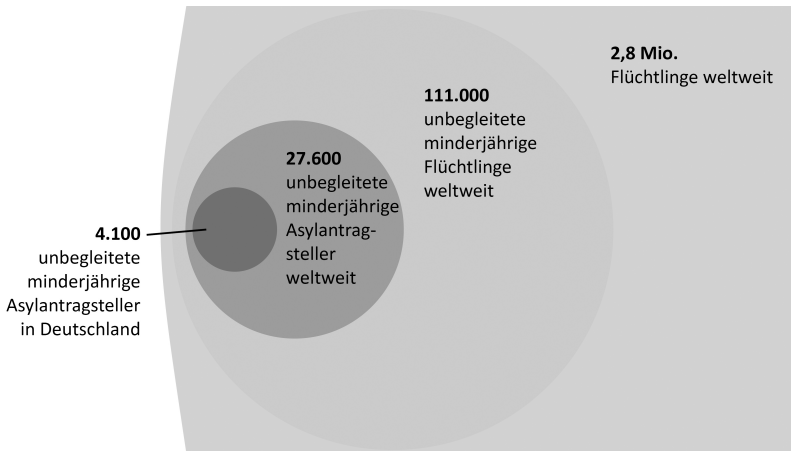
**2,8 Mio.**
Flüchtlinge weltweit

**111.000**
unbegleitete minderjährige Flüchtlinge weltweit

**27.600**
unbegleitete minderjährige Asylantragsteller weltweit

**4.100**
unbegleitete minderjährige Asylantragsteller in Deutschland